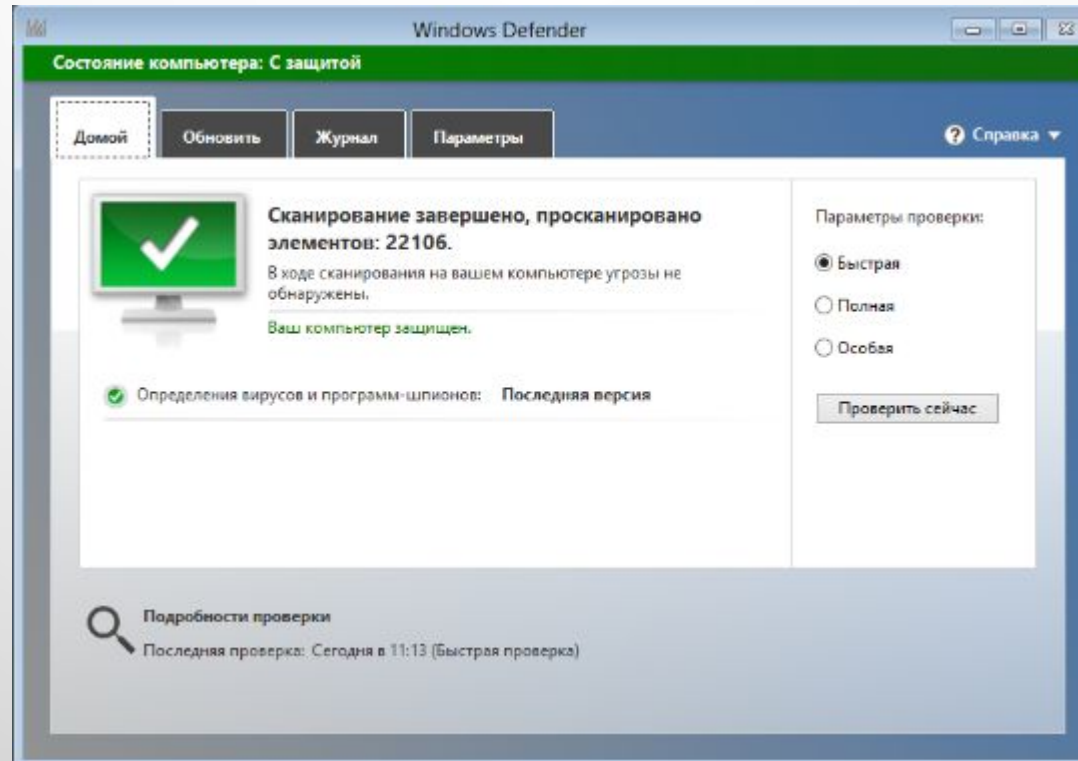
Windows Defender

Состояние компьютера: С защитой

Домой
Обновить
Журнал
Параметры

Справка ▾

Сканирование завершено, просканировано элементов: 22106.

В ходе сканирования на вашем компьютере угрозы не обнаружены.

Ваш компьютер защищен.

Определения вирусов и программ-шпионов: Последняя версия

Параметры проверки:

Быстрая

Полная

Особая

Проверить сейчас

Подробности проверки

Последняя проверка: Сегодня в 11:13 (Быстрая проверка)